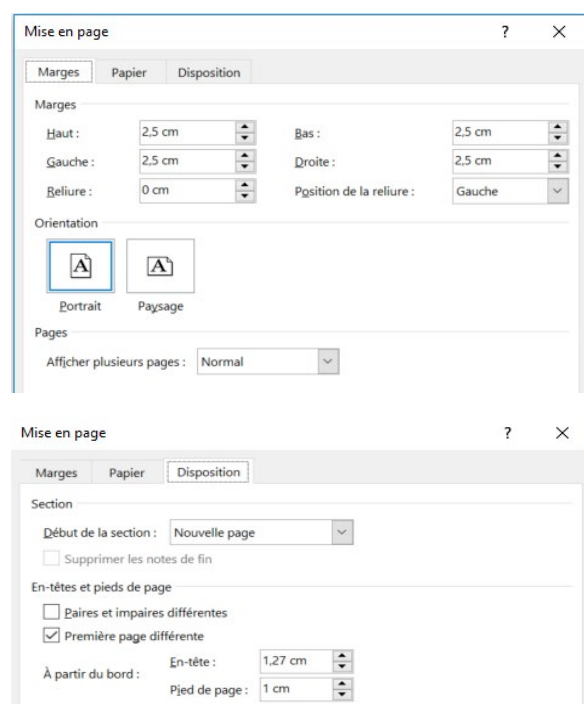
Mise en page ? ×

Marges Papier Disposition

Marges

Haut : 2,5 cm
Bas : 2,5 cm
Gauche : 2,5 cm
Droite : 2,5 cm
Reliure : 0 cm
Position de la reliure : Gauche

Orientation

Portrait Paysage

Pages

Afficher plusieurs pages : Normal

Mise en page ? ×

Marges Papier Disposition

Section

Début de la section : Nouvelle page

Supprimer les notes de fin

En-têtes et pieds de page

Paires et impaires différentes

Première page différente

À partir du bord : En-tête : 1,27 cm

Pied de page : 1 cm